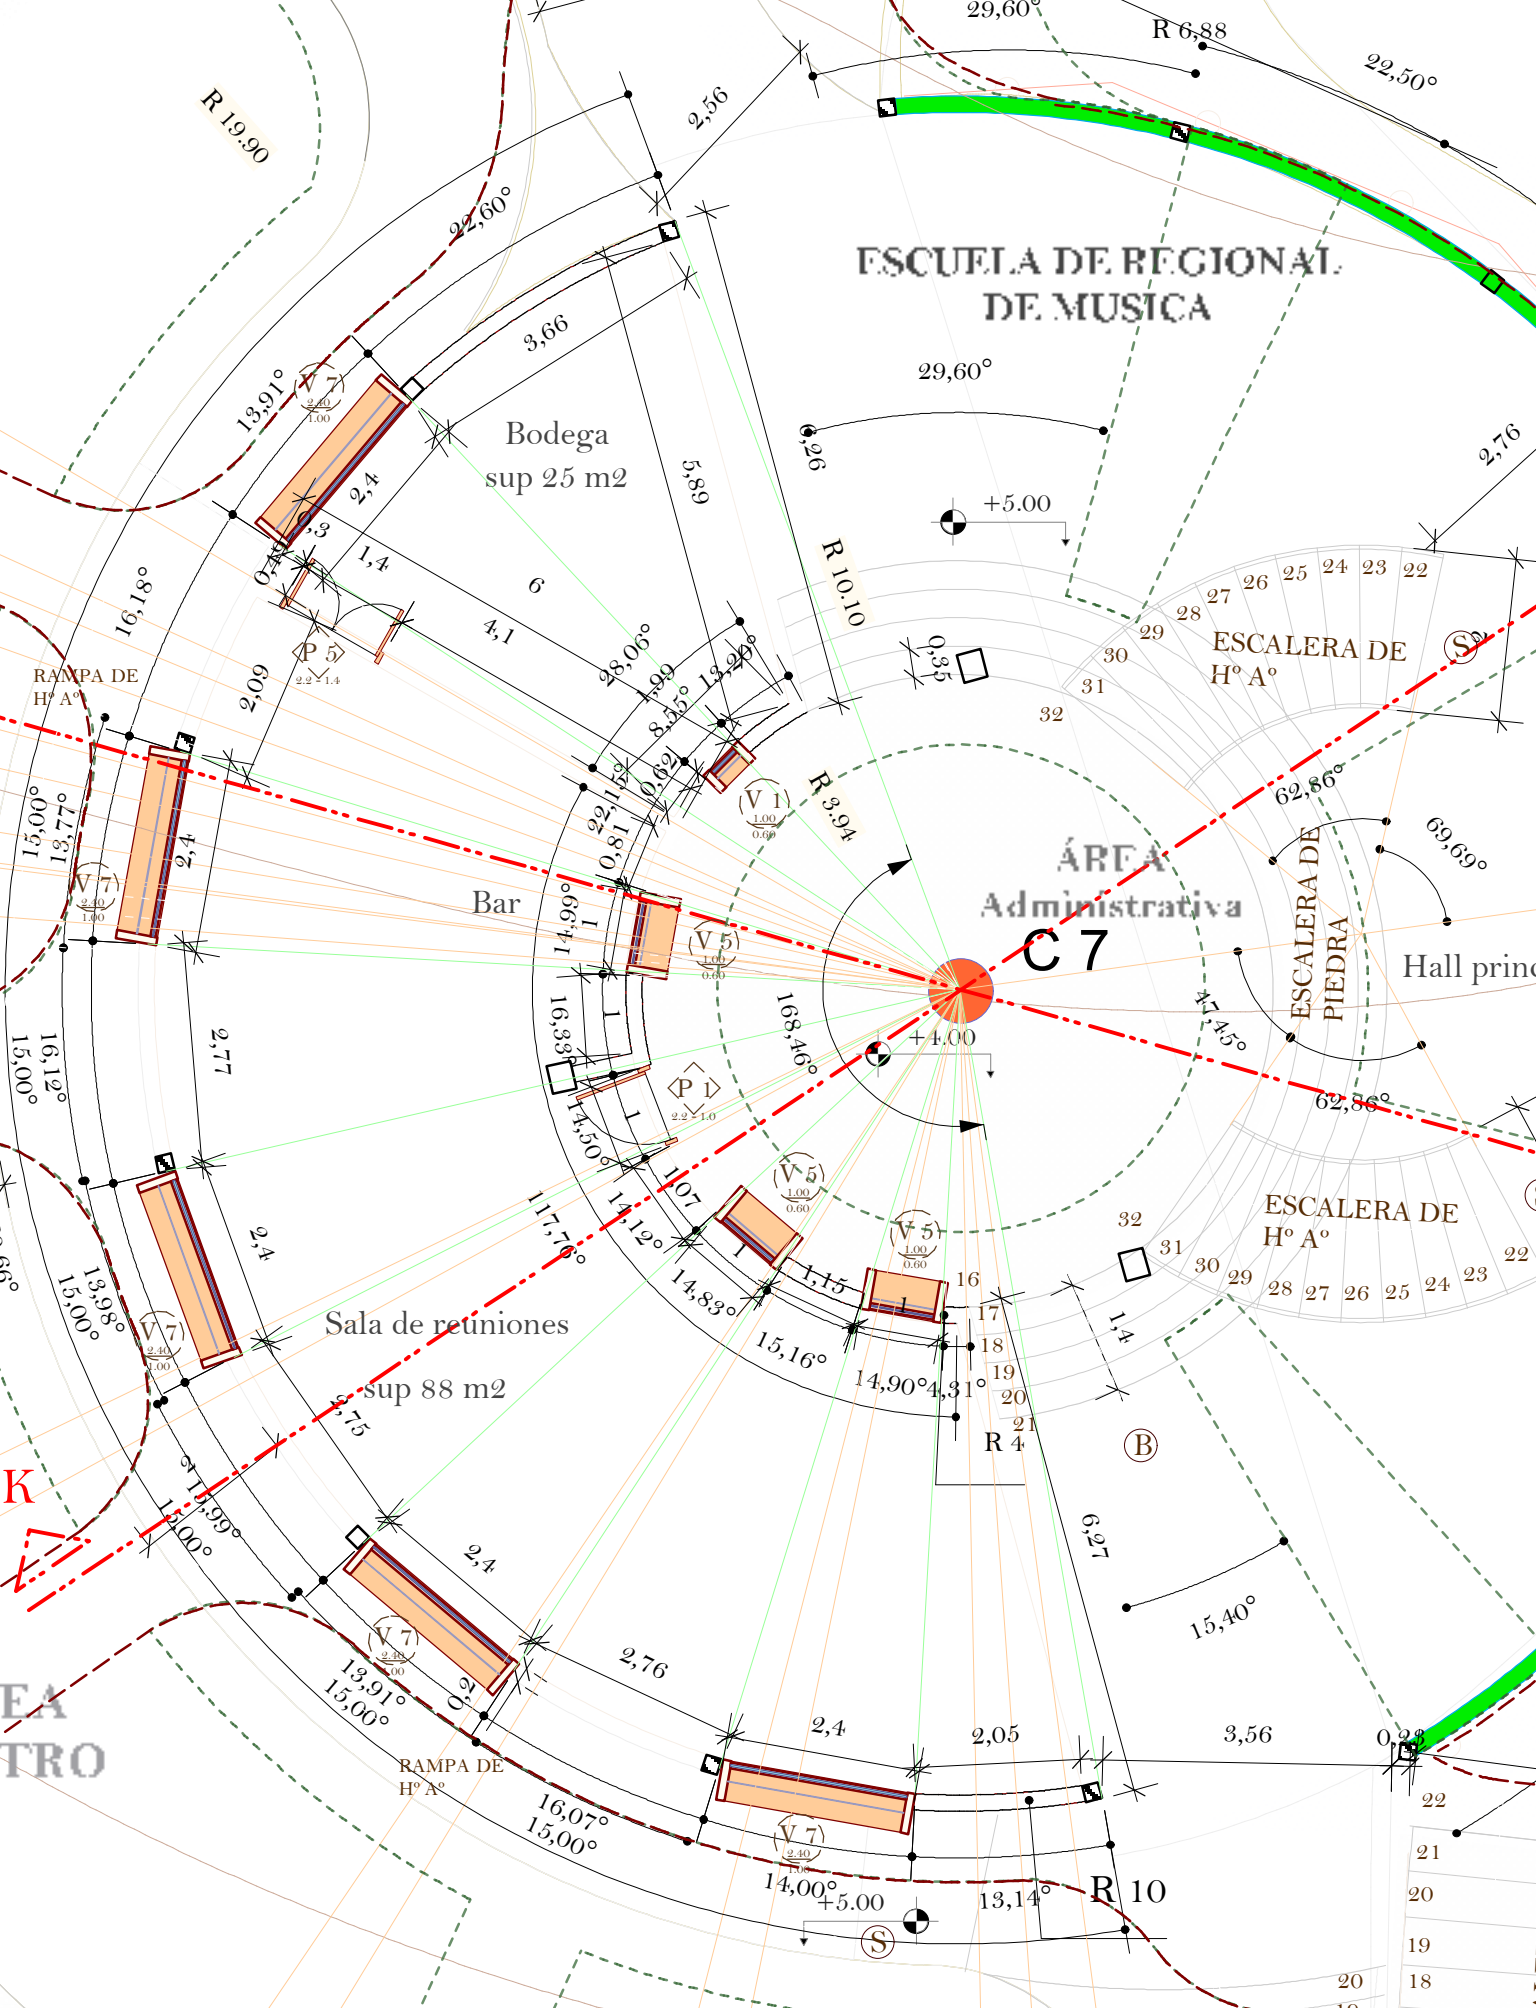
29,60°
R 6,88
22,50°
R 19.90
2,56
22,60°
ESCUELA DE REGIONAL DE MUSICA
3,66
13,91°
V 7
Bodega sup 25 m2
5,89
29,60°
6,26
2,76
+5.00
2,4
0,3
1,4
6
R 10.10
16,18°
0,45
4,1
28,06°
0,35
P 5
2,2 - 1.4
RAMPA DE Hº Aº
2,09
1,99
13,29°
8,55°
26 25 24 23 22
27
28
29
30
31
32
ESCALERA DE Hº Aº
S
0,62
22,1,52
V 1
R 3,94
62,86°
69,69°
15,00°
13,77°
V 7
2,4
0,81
Bar
14,99°
V 5
ÁREA Administrativa
C 7
ESCALERA DE PIEDRA
Hall princ
2,77
16,38°
168,46°
+4.00
47,45°
16,12°
15,00°
P 1
2,2 - 1.0
14,50°
62,86°
1,07
117,76°
14,12°
V 5
V 5
32
31
30
29
ESCALERA DE Hº Aº
28 27 26 25 24 23 22
2,4
13,98°
15,00°
V 7
Sala de reuniones sup 88 m2
14,83°
1,15
16
17
15,16°
18
19
14,90°
4,31°
20
21
1,4
2,75
R 4
B
K
13,99°
12,00°
2,4
6,27
15,40°
2,76
V 7
13,91°
15,00°
0,2
2,4
2,05
3,56
0,28
EA
TRO
RAMPA DE Hº Aº
16,07°
15,00°
V 7
14,00°
+5.00
13,14°
R 10
S
22
21
20
19
20
18